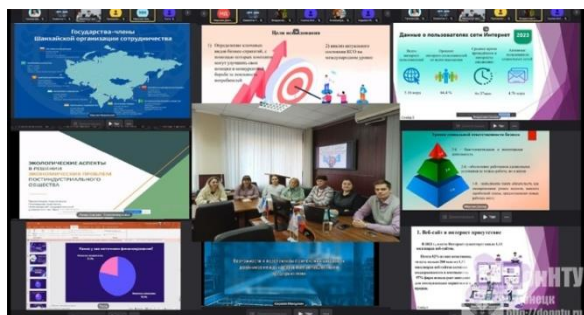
Государства-члены Шанхайской организации сотрудничества

Цели исследования

1) Определение основных видов бизнес-стратегий, с помощью которых компании могут улучшить свою позицию и конкурировать

2) анализ актуального состояния ВОТ на международном уровне

Данные о пользователях сети Интернет 2023

Экологические аспекты в решении экономических проблем постиндустриального общества

1. Веб-сайт и интернет-присутствие

ДонНТУ
Донецк
http://donntu.ru